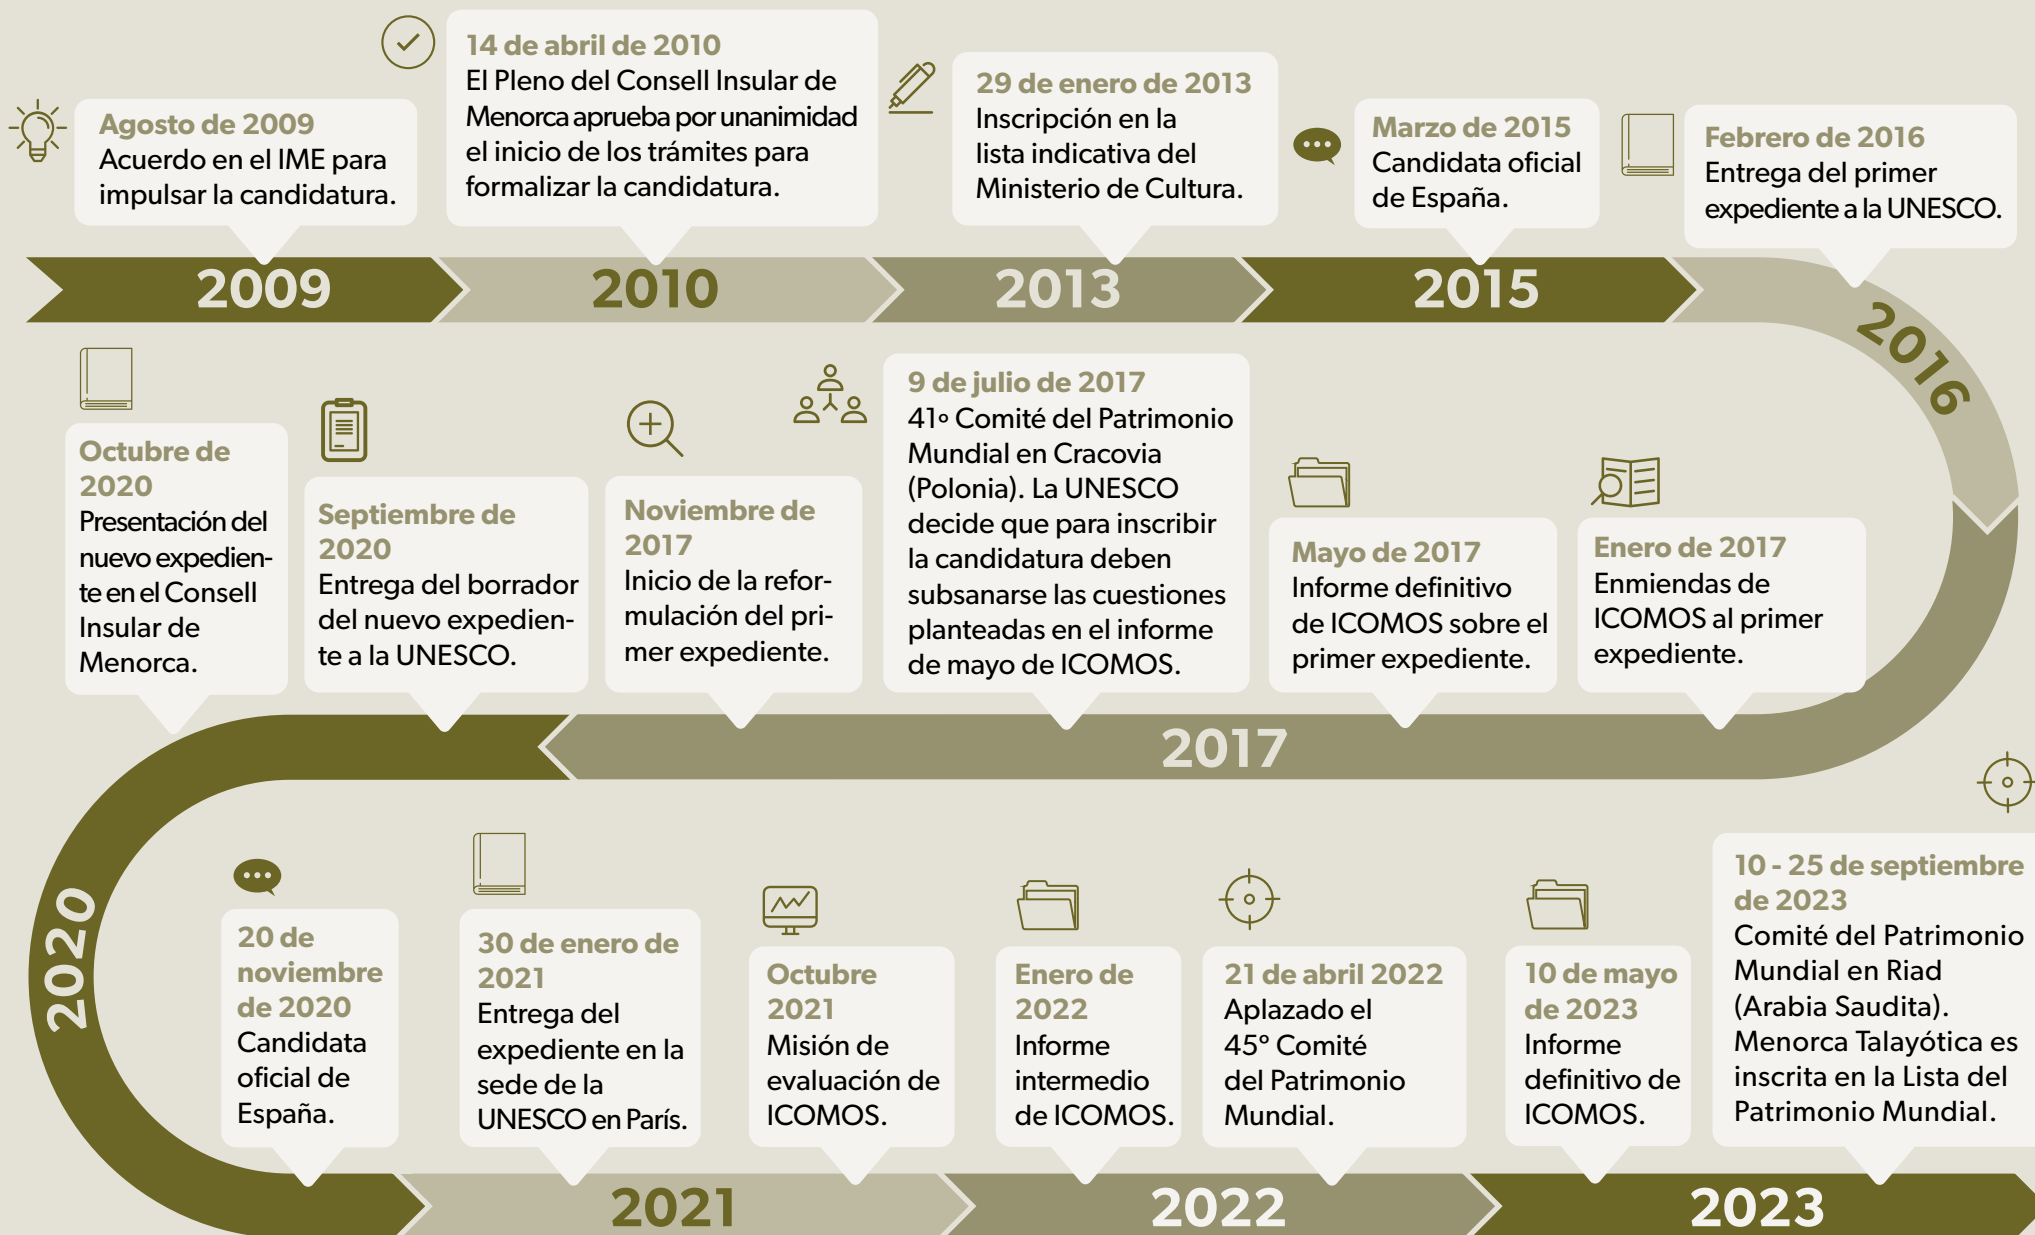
Agosto de 2009
Acuerdo en el IME para impulsar la candidatura.

14 de abril de 2010
El Pleno del Consell Insular de Menorca aprueba por unanimidad el inicio de los trámites para formalizar la candidatura.

29 de enero de 2013
Inscripción en la lista indicativa del Ministerio de Cultura.

Marzo de 2015
Candidata oficial de España.

Febrero de 2016
Entrega del primer expediente a la UNESCO.

2009

2010

2013

2015

2016

Octubre de 2020
Presentación del nuevo expediente en el Consell Insular de Menorca.

Septiembre de 2020
Entrega del borrador del nuevo expediente a la UNESCO.

Noviembre de 2017
Inicio de la reformulación del primer expediente.

9 de julio de 2017
41º Comité del Patrimonio Mundial en Cracovia (Polonia). La UNESCO decide que para inscribir la candidatura deben subsanarse las cuestiones planteadas en el informe de mayo de ICOMOS.

Mayo de 2017
Informe definitivo de ICOMOS sobre el primer expediente.

Enero de 2017
Enmiendas de ICOMOS al primer expediente.

2017

2020

20 de noviembre de 2020
Candidata oficial de España.

30 de enero de 2021
Entrega del expediente en la sede de la UNESCO en París.

Octubre 2021
Misión de evaluación de ICOMOS.

Enero de 2022
Informe intermedio de ICOMOS.

21 de abril 2022
Aplazado el 45° Comité del Patrimonio Mundial.

10 de mayo de 2023
Informe definitivo de ICOMOS.

10 - 25 de septiembre de 2023
Comité del Patrimonio Mundial en Riad (Arabia Saudita). Menorca Talayótica es inscrita en la Lista del Patrimonio Mundial.

2021

2022

2023